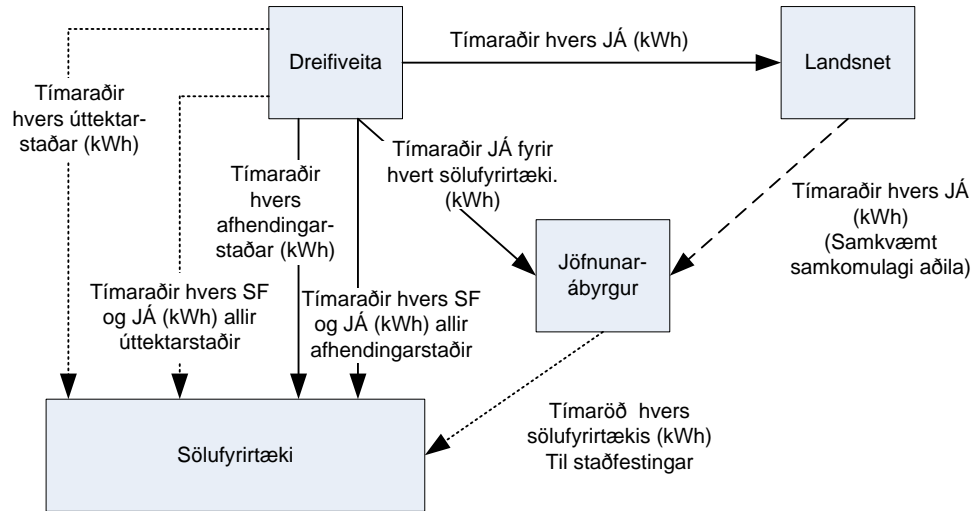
Dreifiveita

Tímaraðir hvers JÁ (kWh)

Landsnet

Tímaraðir hvers úttektarstaðar (kWh)

Tímaraðir JÁ fyrir hvert sölufyrirtæki. (kWh)

Tímaraðir hvers afhendingarstaðar (kWh)

Tímaraðir hvers JÁ (kWh) (Samkvæmt samkomulagi aðila)

Jöfnunarábyrgur

Tímaraðir hvers SF og JÁ (kWh) allir úttektarstaðir

Tímaraðir hvers SF og JÁ (kWh) allir afhendingarstaðir

Tímaröð hvers sölufyrirtækis (kWh) Til staðfestingar

Sölufyrirtæki